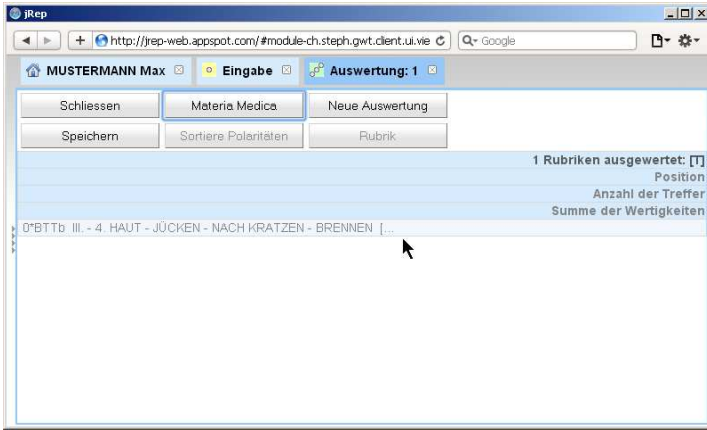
jRep

http://jrep-web.appspot.com/#module-ch.steph.gwt.client.ui.vie

Google

MUSTERMANN Max

Eingabe

Auswertung: 1

Schliessen

Materia Medica

Neue Auswertung

Speichern

Sortiere Polaritäten

Rubrik

1 Rubriken ausgewertet: [T]

Position

Anzahl der Treffer

Summe der Wertigkeiten

0*BTTb III. - 4. HAUT - JÜCKEN - NACH KRATZEN - BRENNEN [...